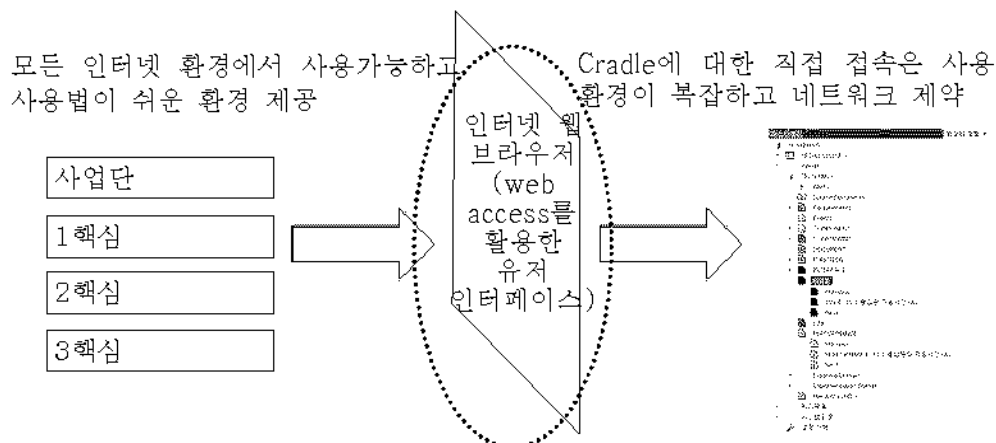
모든 인터넷 환경에서 사용가능하고 사용법이 쉬운 환경 제공

Cradle에 대한 직접 접속은 사용 환경이 복잡하고 네트워크 제약

사업단

1핵심

2핵심

3핵심

인터넷 웹 브라우저 (web access를 활용한 유저 인터페이스)

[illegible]